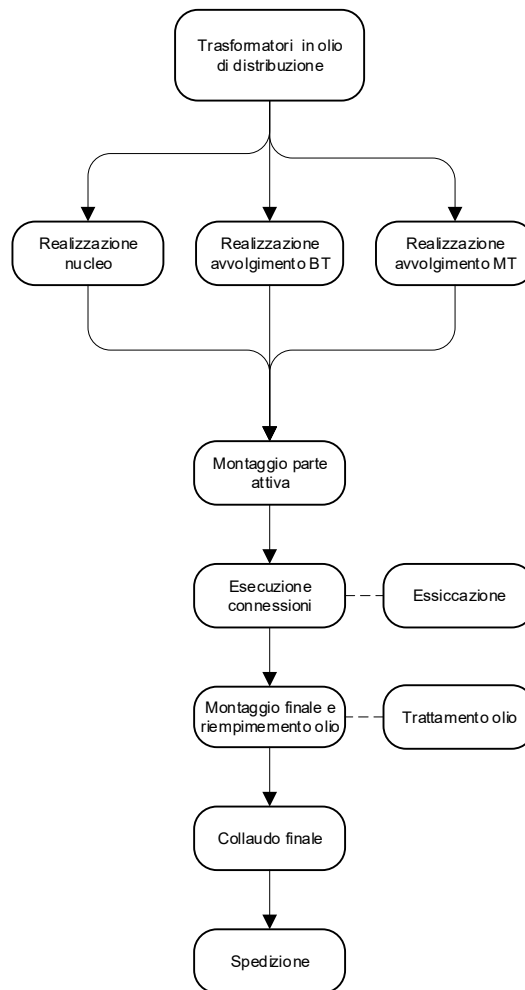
Trasformatori in olio di distribuzione

Realizzazione nucleo

Realizzazione avvolgimento BT

Realizzazione avvolgimento MT

Montaggio parte attiva

Esecuzione connessioni

Essiccazione

Montaggio finale e riempimemento olio

Trattamento olio

Collaudo finale

Spedizione